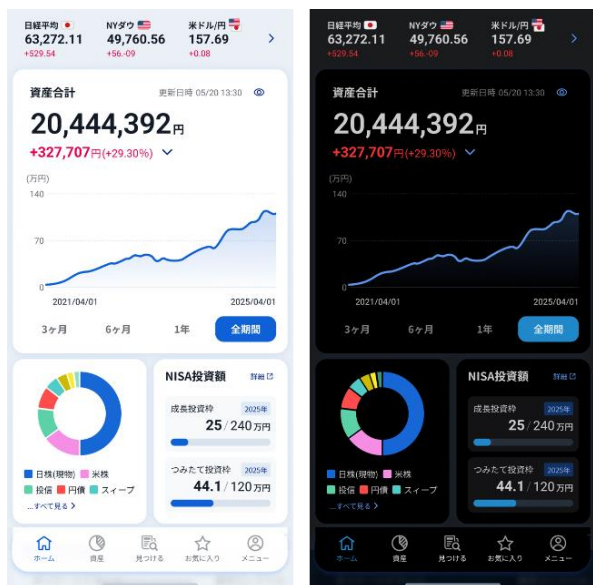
日経平均
63,272.11
+529.54

NYダウ
49,760.56
+56.09

米ドル/円
157.69
+0.08

資産合計
更新日時 05/20 13:30

20,444,392円
+327,707円(+29.30%)

(万円)
140
70
0
2021/04/01
2025/04/01

3ヶ月
6ヶ月
1年
全期間

日株(現物)
米株
投信
円債
スイープ
...すべて見る

NISA投資額
詳細

成長投資枠
2025年
25 / 240万円

つみたて投資枠
2025年
44.1 / 120万円

ホーム
資産
見つける
お気に入り
メニュー

日経平均
63,272.11
+529.54

NYダウ
49,760.56
+56.09

米ドル/円
157.69
+0.08

資産合計
更新日時 05/20 13:30

20,444,392円
+327,707円(+29.30%)

(万円)
140
70
0
2021/04/01
2025/04/01

3ヶ月
6ヶ月
1年
全期間

日株(現物)
米株
投信
円債
スイープ
...すべて見る

NISA投資額
詳細

成長投資枠
2025年
25 / 240万円

つみたて投資枠
2025年
44.1 / 120万円

ホーム
資産
見つける
お気に入り
メニュー